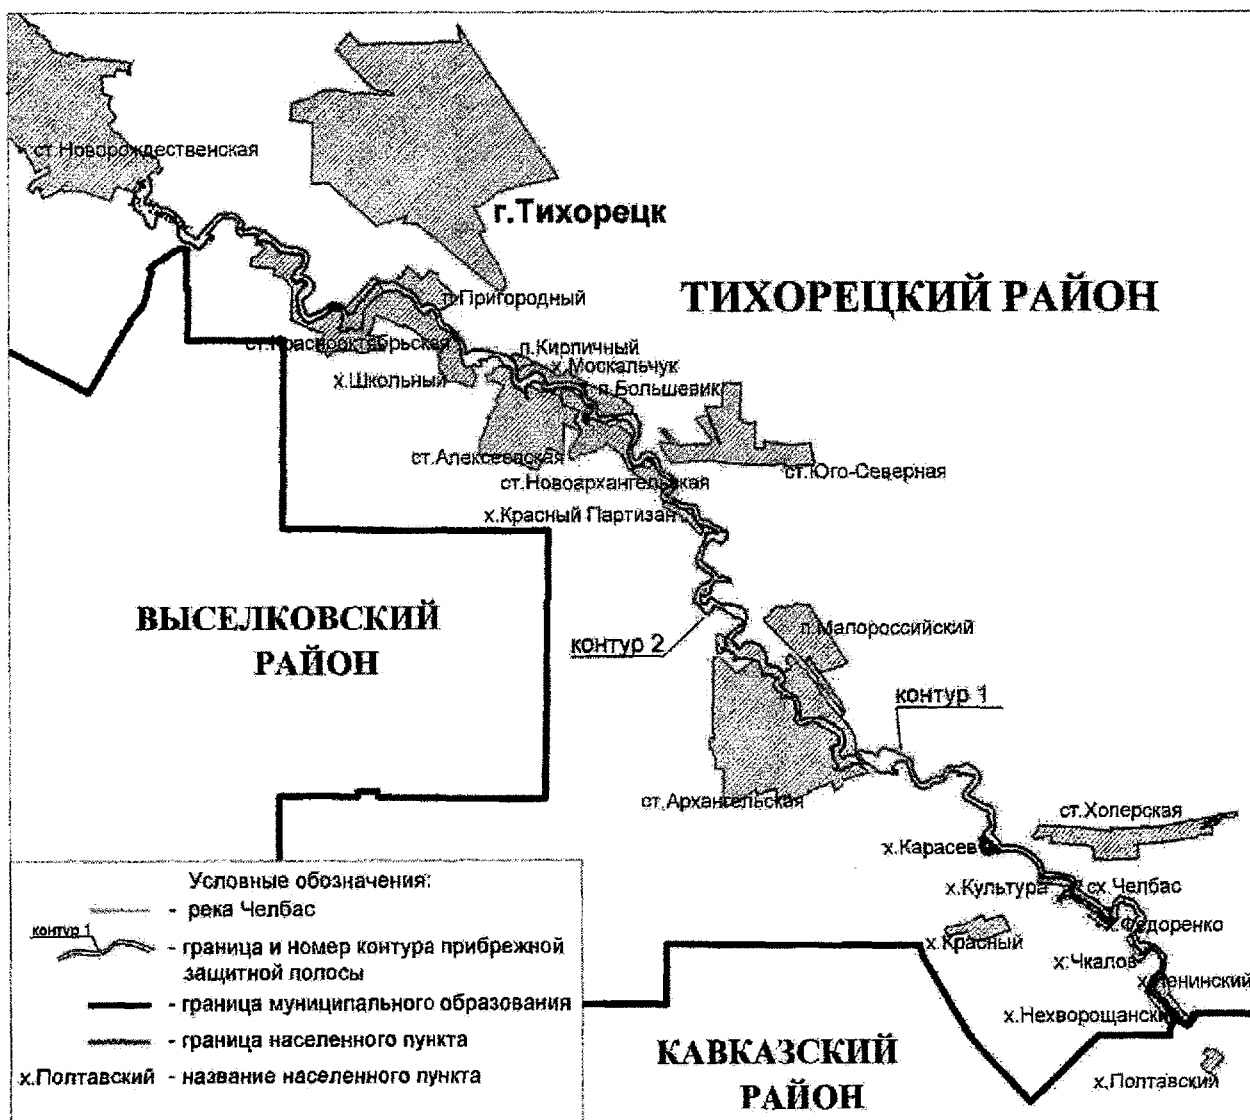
ст.Новорождественская

г.Тихорецк

ТИХОРЕЦКИЙ РАЙОН

п.Пригородный

ст.Краснооктябрьская

п.Кирпичный

х.Москальчук

х.Школьный

п.Большевик

ст.Алексеевская

ст.Новоархангельская

ст.Юго-Северная

х.Красный Партизан

ВЫСЕЛКОВСКИЙ РАЙОН

контур 2

п.Малороссийский

контур 1

ст.Архангельская

ст.Хоперская

х.Карасев

х.Культура

сх.Челбас

х.Федоренко

х.Красный

х.Чкалов

х.Ленинский

х.Нехворощанский

КАВКАЗСКИЙ РАЙОН

х.Полтавский

Условные обозначения:

- река Челбас

контур 1 - граница и номер контура прибрежной защитной полосы

- граница муниципального образования

- граница населенного пункта

х.Полтавский - название населенного пункта